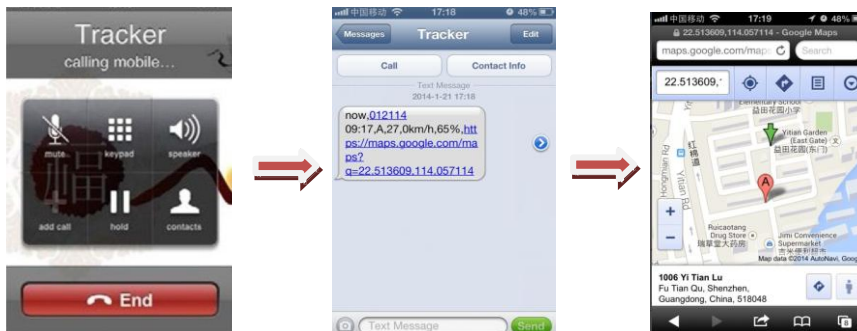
Tracker
calling mobile...

mute
keypad
speaker
add call
hold
contacts

End

中国移动 17:18 48%
Messages
Tracker
Edit
Call
Contact Info
Text Message
2014-1-21 17:18
now,012114 09:17,A,27,0km/h,65%,https://maps.google.com/maps?q=22.513609,114.057114
Text Message
Send

中国移动 17:19 48%
22.513609,114.057114 - Google Maps
maps.google.com/map
Search
22.513609,
Elementary school
益田小学
Yitian Garden (East Gate)
益田花园(东门)
Yitian Rd
Ruicaotang Drug Store
瑞草堂大药房
Jimi Convenience Supermarket
Map data ©2014 AutoNavi, Google
1006 Yi Tian Lu
Fu Tian Qu, Shenzhen, Guangdong, China, 518048